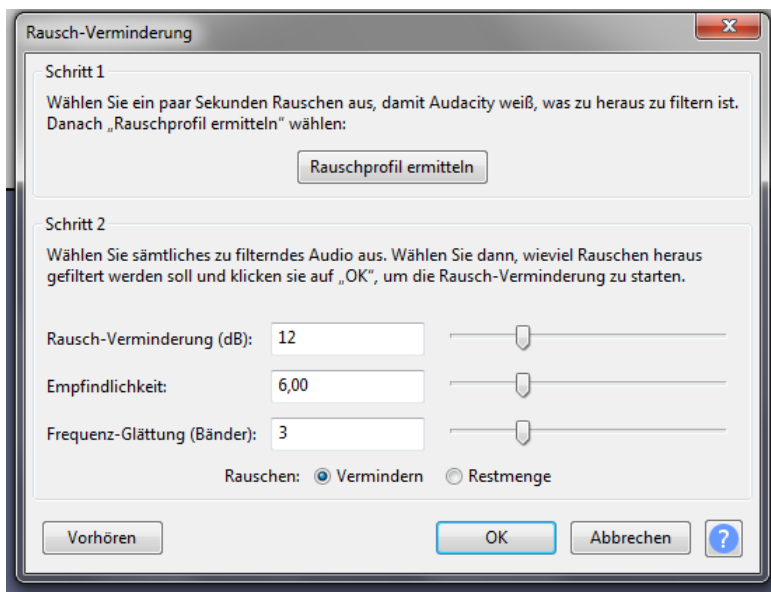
Rausch-Verminderung

Schritt 1

Wählen Sie ein paar Sekunden Rauschen aus, damit Audacity weiß, was zu heraus zu filtern ist. Danach „Rauschprofil ermitteln" wählen:

Rauschprofil ermitteln

Schritt 2

Wählen Sie sämtliches zu filterndes Audio aus. Wählen Sie dann, wieviel Rauschen heraus gefiltert werden soll und klicken sie auf „OK", um die Rausch-Verminderung zu starten.

Rausch-Verminderung (dB): 12

Empfindlichkeit: 6,00

Frequenz-Glättung (Bänder): 3

Rauschen: Vermindern Restmenge

Vorhören

OK

Abbrechen

?